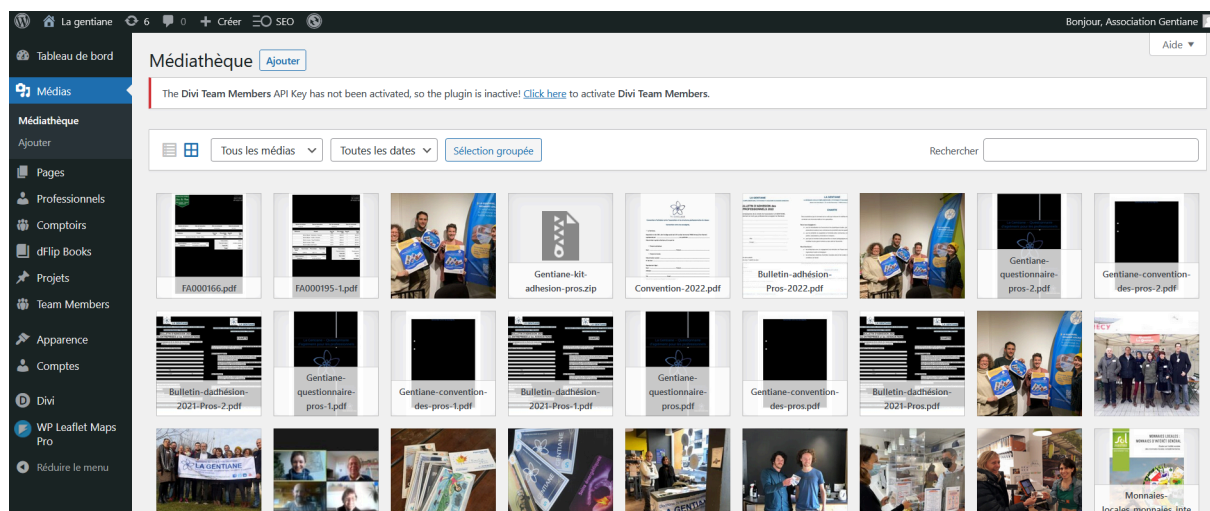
La gentiane 6 0 Créer SEO
Bonjour, Association Gentiane

Tableau de bord
Médias
Médiathèque
Ajouter
Pages
Professionnels
Comptoirs
dFlip Books
Projets
Team Members
Apparence
Comptes
Divi
WP Leaflet Maps Pro
Réduire le menu

Médiathèque Ajouter
Aide ▼

The Divi Team Members API Key has not been activated, so the plugin is inactive! Click here to activate Divi Team Members.

Tous les médias
Toutes les dates
Sélection groupée
Rechercher

FA000166.pdf
FA000195-1.pdf
Gentiane-kit-adhesion-pros.zip
Convention-2022.pdf
Bulletin-adhésion-Pros-2022.pdf
Gentiane-questionnaire-pros-2.pdf
Gentiane-convention-des-pros-2.pdf
Bulletin-dadhésion-2021-Pros-2.pdf
Gentiane-questionnaire-pros-1.pdf
Gentiane-convention-des-pros-1.pdf
Bulletin-dadhésion-2021-Pros-1.pdf
Gentiane-questionnaire-pros.pdf
Gentiane-convention-des-pros.pdf
Bulletin-dadhésion-2021-Pros.pdf
LA GENTIANE
MONNAIES LOCALES MONNAIES D'INTÉRÊT GÉNÉRAL
Monnaies-locales-monnaies-inte